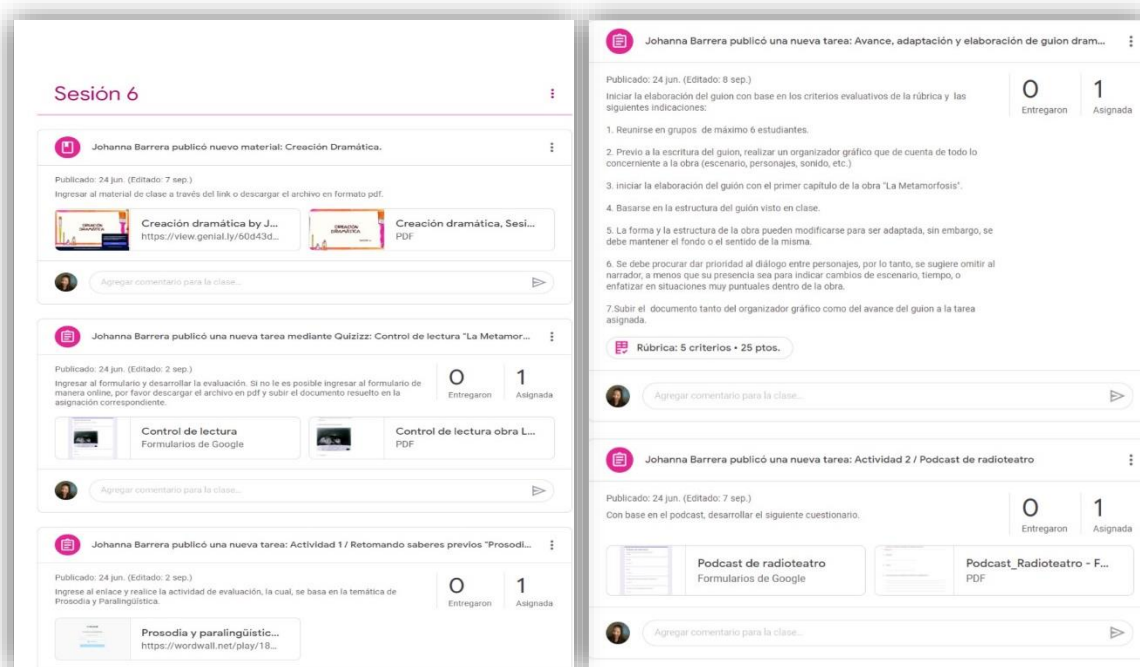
Sesión 6

Johanna Barrera publicó nuevo material: Creación Dramática.

Publicado: 24 jun. (Editado: 7 sep.)
Ingresar al material de clase a través del link o descargar el archivo en formato pdf.

Creación dramática by J...
https://view.genial.ly/60d43d...

Creación dramática, Sesi...
PDF

Agregar comentario para la clase...

Johanna Barrera publicó una nueva tarea mediante Quizizz: Control de lectura "La Metamor...

Publicado: 24 jun. (Editado: 2 sep.)
Ingresar al formulario y desarrollar la evaluación. Si no le es posible ingresar al formulario de manera online, por favor descargar el archivo en pdf y subir el documento resuelto en la asignación correspondiente.

0 Entregaron
1 Asignada

Control de lectura
Formularios de Google

Control de lectura obra L...
PDF

Agregar comentario para la clase...

Johanna Barrera publicó una nueva tarea: Actividad 1 / Retomando saberes previos "Prosodi...

Publicado: 24 jun. (Editado: 2 sep.)
Ingrese al enlace y realice la actividad de evaluación, la cual, se basa en la temática de Prosodia y Paralingüística.

0 Entregaron
1 Asignada

Prosodia y paralingüístic...
https://wordwall.net/play/18...

Johanna Barrera publicó una nueva tarea: Avance, adaptación y elaboración de guion dram...

Publicado: 24 jun. (Editado: 8 sep.)
Iniciar la elaboración del guion con base en los criterios evaluativos de la rúbrica y las siguientes indicaciones:

0 Entregaron
1 Asignada

1. Reunirse en grupos de máximo 6 estudiantes.

2. Previo a la escritura del guion, realizar un organizador gráfico que de cuenta de todo lo concerniente a la obra (escenario, personajes, sonido, etc.)

3. iniciar la elaboración del guión con el primer capítulo de la obra "La Metamorfosis".

4. Basarse en la estructura del guión visto en clase.

5. La forma y la estructura de la obra pueden modificarse para ser adaptada, sin embargo, se debe mantener el fondo o el sentido de la misma.

6. Se debe procurar dar prioridad al diálogo entre personajes, por lo tanto, se sugiere omitir al narrador, a menos que su presencia sea para indicar cambios de escenario, tiempo, o enfatizar en situaciones muy puntuales dentro de la obra.

7.Subir el documento tanto del organizador gráfico como del avance del guion a la tarea asignada.

Rúbrica: 5 criterios • 25 ptos.

Agregar comentario para la clase...

Johanna Barrera publicó una nueva tarea: Actividad 2 / Podcast de radioteatro

Publicado: 24 jun. (Editado: 7 sep.)
Con base en el podcast, desarrollar el siguiente cuestionario.

0 Entregaron
1 Asignada

Podcast de radioteatro
Formularios de Google

Podcast_Radioteatro - F...
PDF

Agregar comentario para la clase...